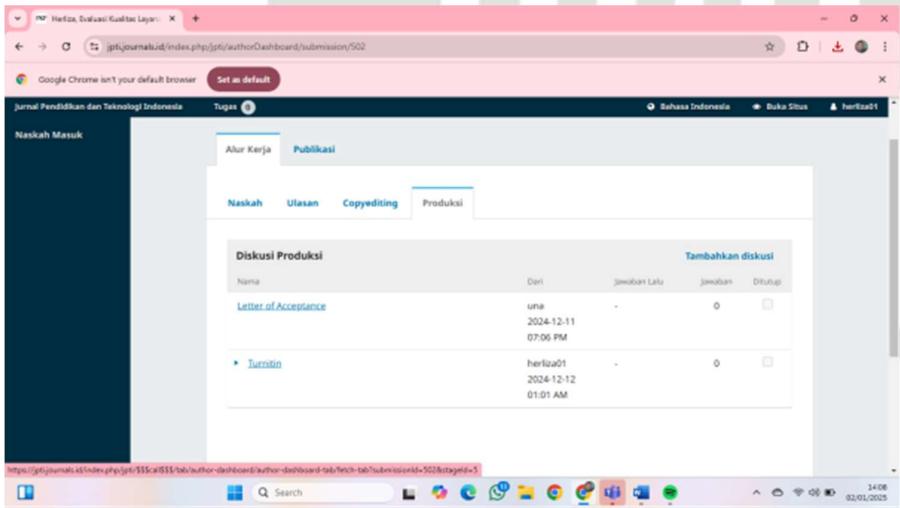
Herliza, Evaluasi Kualitas Layan ×

jpti.journals.id/index.php/jpti/authorDashboard/submission/502

Google Chrome isn't your default browser Set as default

Jurnal Pendidikan dan Teknologi Indonesia Tugas 0 Bahasa Indonesia Buka Situs herliza01

Naskah Masuk

Alur Kerja Publikasi

Naskah Ulasan Copyediting Produksi

Diskusi Produksi Tambahkan diskusi

| Nama | Dari | Jawaban Lalu | Jawaban | Ditutup |
|---|---|---|---|---|
| Letter of Acceptance | una 2024-12-11 07:06 PM | - | 0 | |
| Turnitin | herliza01 2024-12-12 01:01 AM | - | 0 | |

https://jpti.journals.id/index.php/jpti/$$$call$$$/tab/author-dashboard/author-dashboard-tab/fetch-tab?submissionId=502&stageId=5

Search

14:06 02/01/2025